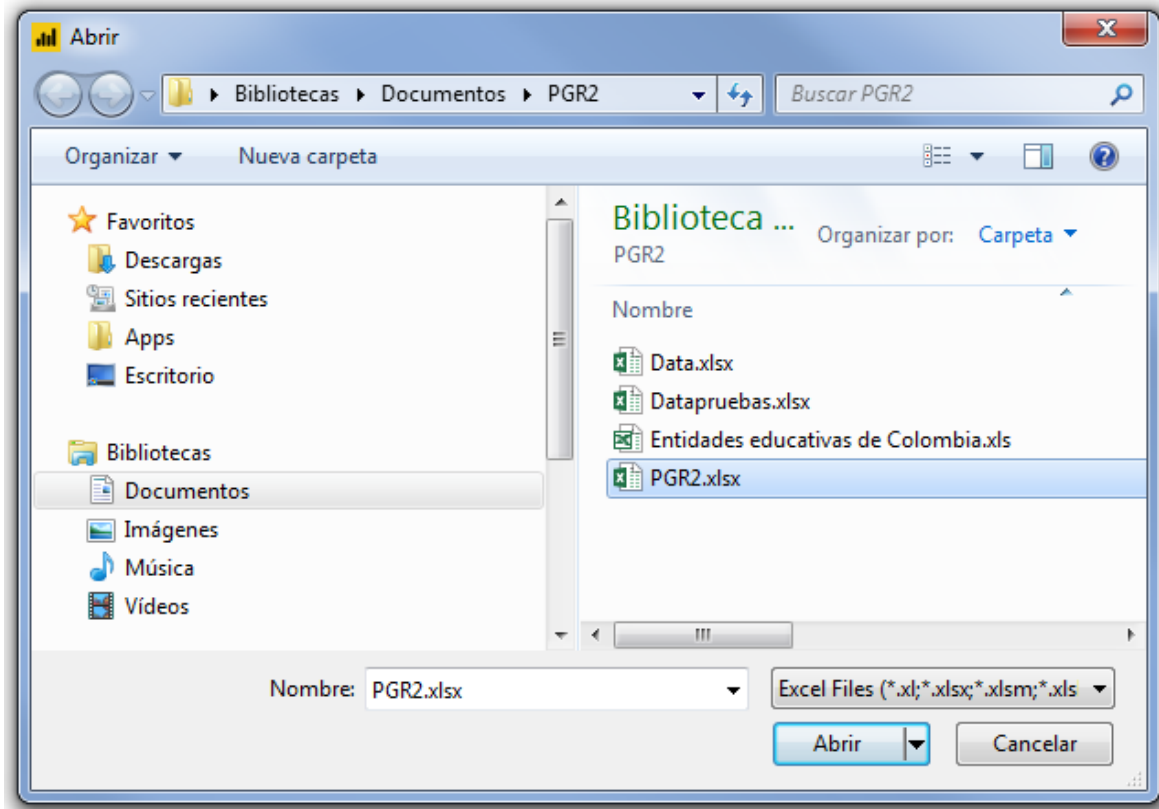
Abrir

Bibliotecas ▸ Documentos ▸ PGR2

Buscar PGR2

Organizar ▾ Nueva carpeta

Favoritos
Descargas
Sitios recientes
Apps
Escritorio

Bibliotecas
Documentos
Imágenes
Música
Vídeos

Biblioteca ...
PGR2

Organizar por: Carpeta ▾

Nombre

Data.xlsx
Datapruebas.xlsx
Entidades educativas de Colombia.xls
PGR2.xlsx

Nombre: PGR2.xlsx

Excel Files (*.xl;*.xlsx;*.xlsm;*.xls

Abrir

Cancelar